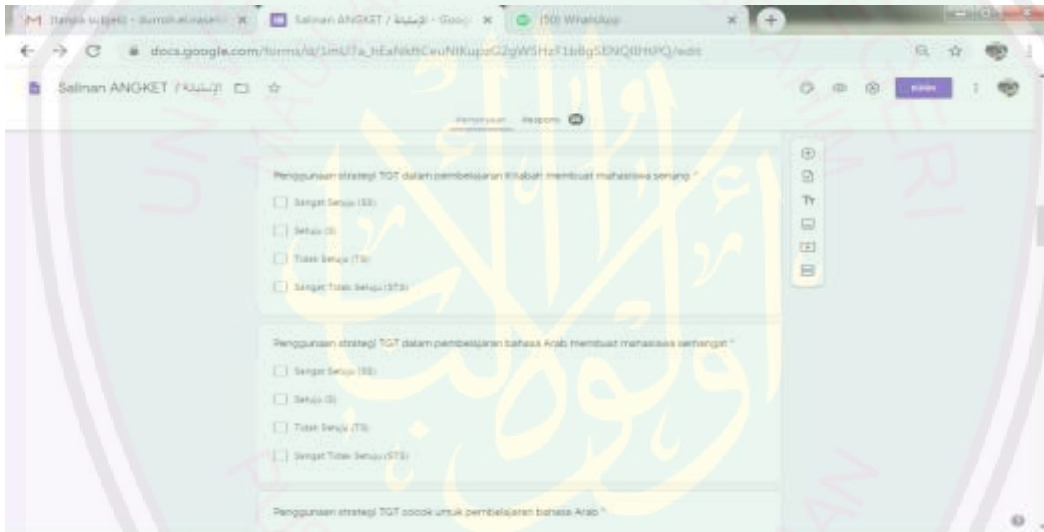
M (tanpa subjek) - dumsh.elnasem... × Salinan ANGKET / الإستبانة - Goog × (50) WhatsApp ×

docs.google.com/forms/d/1mU7a_hEaNkftCeuNtKupzG2gWSHzF1b8gSENQlIHPQ/edit

Salinan ANGKET / الإستبانة

Kirim

Pertanyaan Respons

Penggunaan strategi TGT dalam pembelajaran Kitabah membuat mahasiswa senang *

Sangat Setuju (SS)

Setuju (S)

Tidak Setuju (TS)

Sangat Tidak Setuju (STS)

Penggunaan strategi TGT dalam pembelajaran bahasa Arab membuat mahasiswa semangat *

Sangat Setuju (SS)

Setuju (S)

Tidak Setuju (TS)

Sangat Tidak Setuju (STS)

Penggunaan strategi TGT cocok untuk pembelajaran bahasa Arab *

Tr